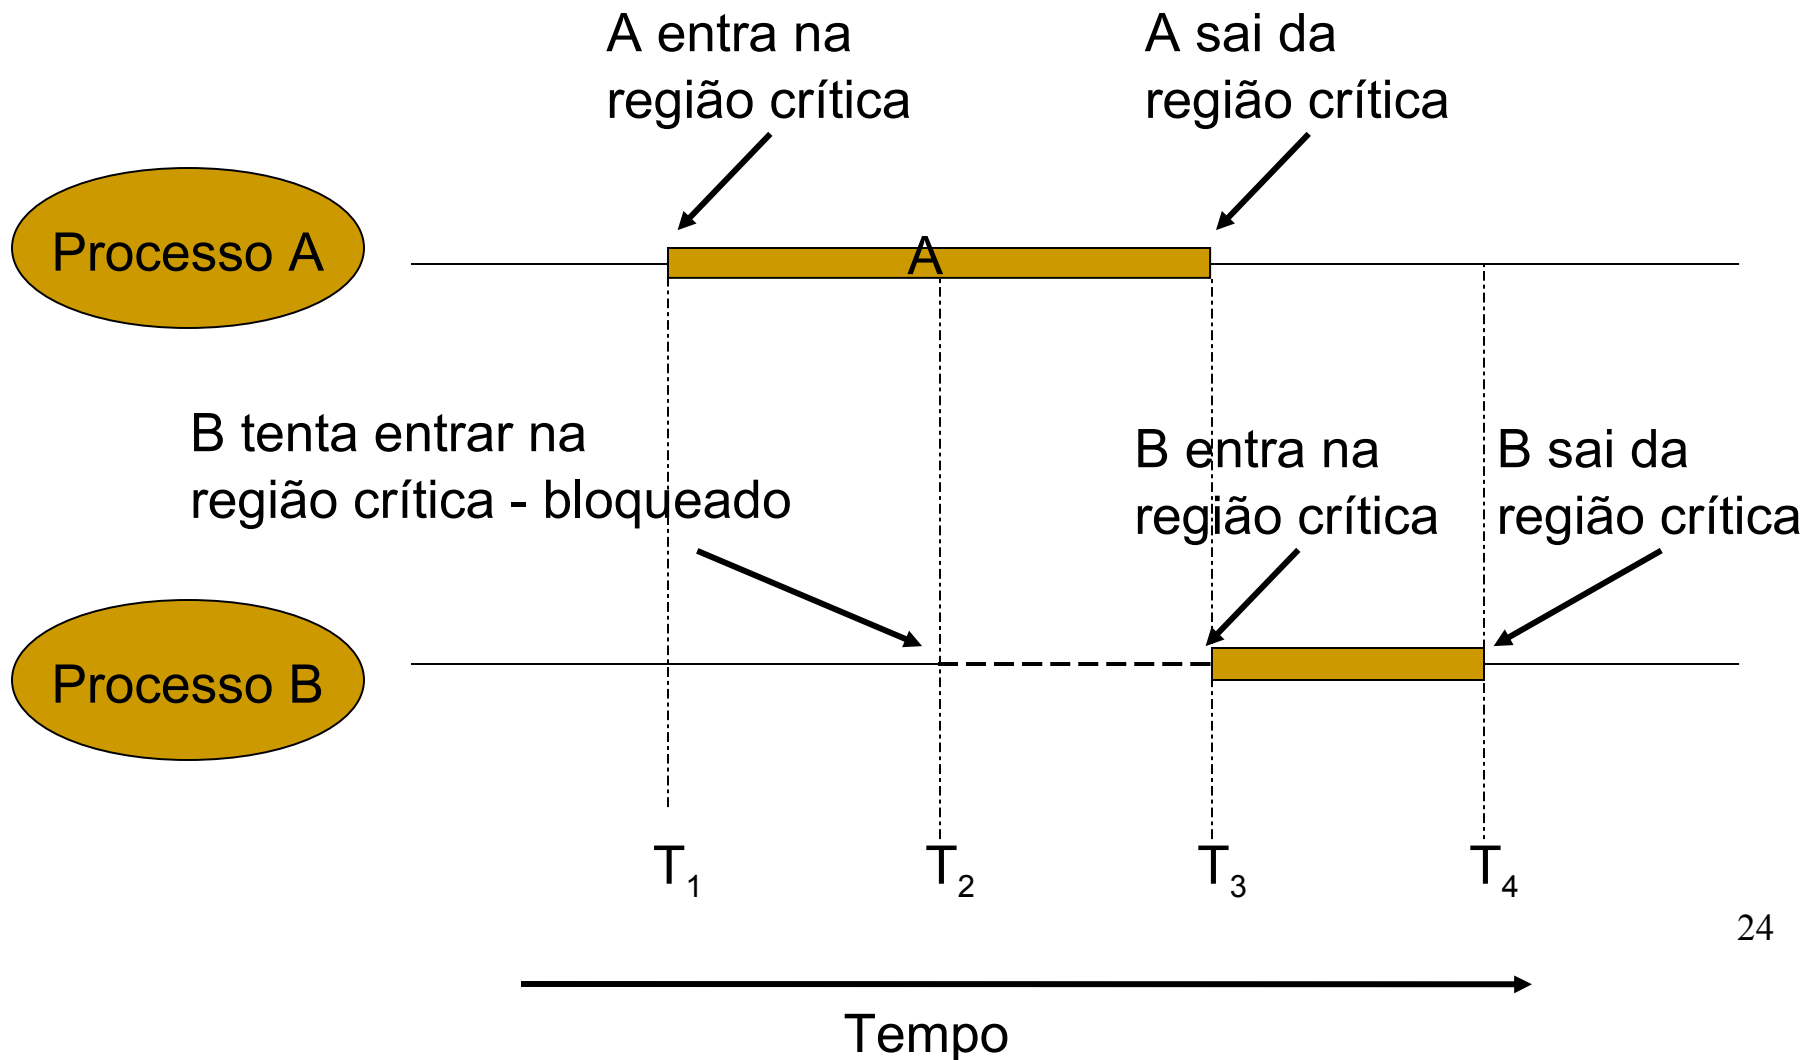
A entra na região crítica

A sai da região crítica

Processo A

A

B tenta entrar na região crítica - bloqueado

B entra na região crítica

B sai da região crítica

Processo B

$T_1$ $T_2$ $T_3$ $T_4$

24

Tempo